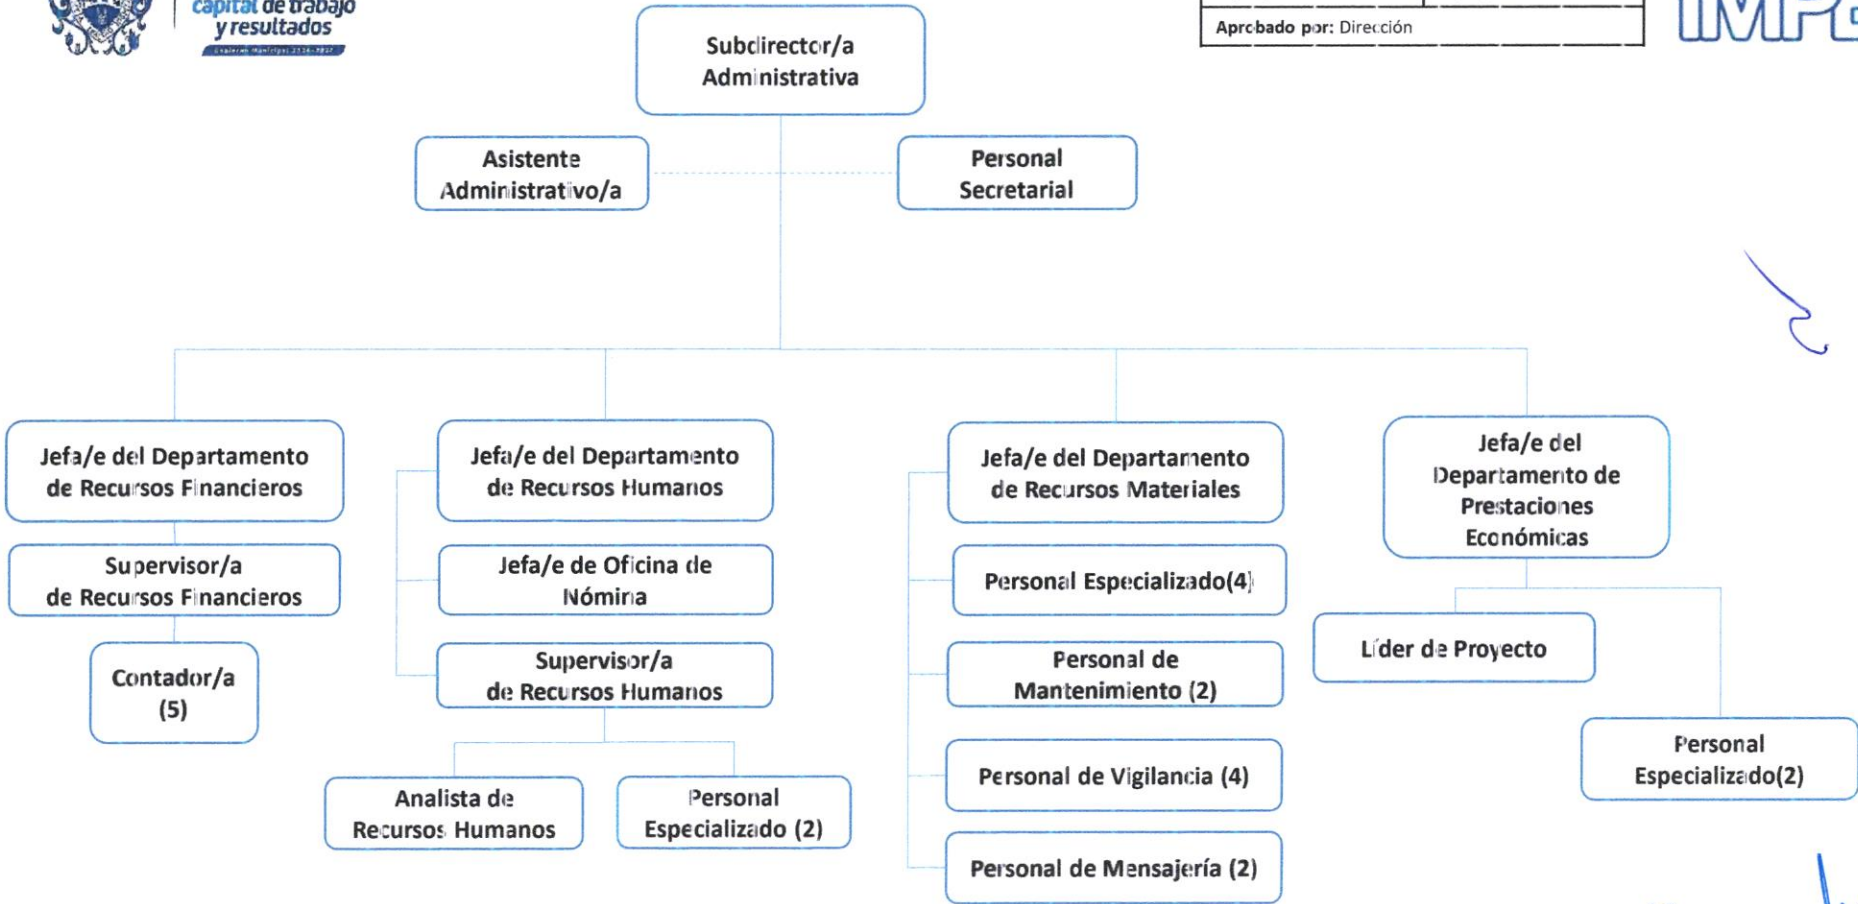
capital de trabajo y resultados

Aprobado por: Dirección

IMP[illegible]

Subdirector/a Administrativa

Asistente Administrativo/a

Personal Secretarial

Jefa/e del Departamento de Recursos Financieros

Supervisor/a de Recursos Financieros

Contador/a (5)

Jefa/e del Departamento de Recursos Humanos

Jefa/e de Oficina de Nómina

Supervisor/a de Recursos Humanos

Analista de Recursos Humanos

Personal Especializado (2)

Jefa/e del Departamento de Recursos Materiales

Personal Especializado(4)

Personal de Mantenimiento (2)

Personal de Vigilancia (4)

Personal de Mensajería (2)

Jefa/e del Departamento de Prestaciones Económicas

Líder de Proyecto

Personal Especializado(2)